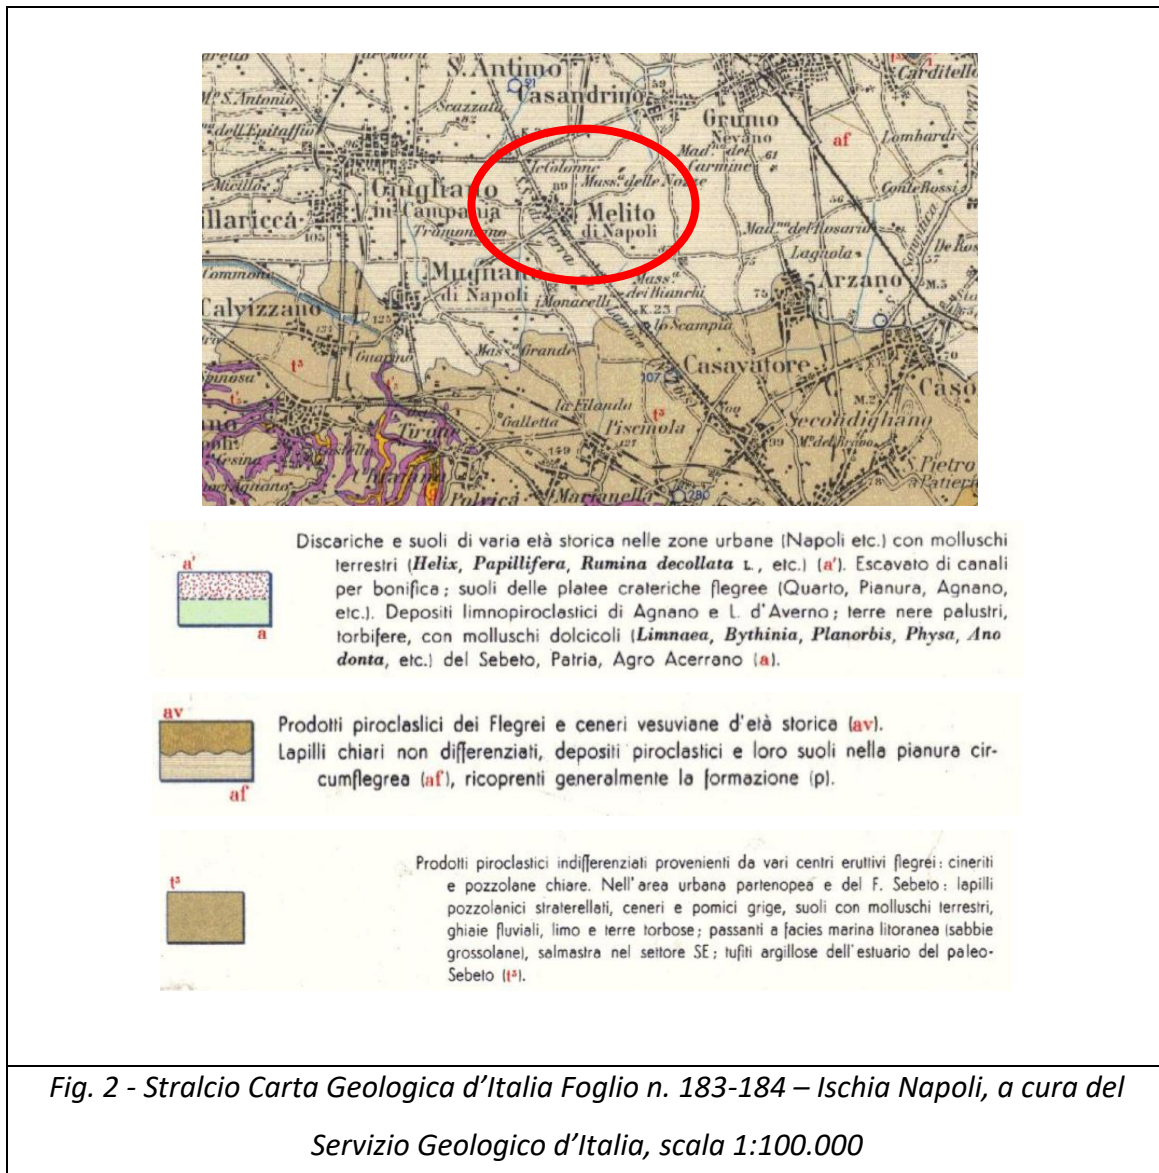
S. Antimo
Casandrino
Grumo
Nevano
Carditello
Lombardi
af
Mad.na del Carmine
Giugliano in Campania
Le Colonne
Mass. delle Noce
Melito di Napoli
Conte Rossi
Mad.na del Rosario
Lagnola
Arzano
Mugnano di Napoli
Monacelli
Mass. dei Bianchi
Calvizzano
Casavatore
Caso
Mas. Grande
Secondigliano
t³
la Filanda
Galletta
Piscinola
Pietro a Patierno
Polvica
Marianella

a'
a
Discariche e suoli di varia età storica nelle zone urbane (Napoli etc.) con molluschi terrestri (Helix, Papillifera, Rumina decollata L., etc.) (a'). Escavato di canali per bonifica; suoli delle platee crateriche flegree (Quarto, Pianura, Agnano, etc.). Depositi limnopiroclastici di Agnano e L. d'Averno; terre nere palustri, torbifere, con molluschi dolcicoli (Limnaea, Bythinia, Planorbis, Physa, Anodonta, etc.) del Sebeto, Patria, Agro Acerrano (a).

av
af
Prodotti piroclastici dei Flegrei e ceneri vesuviane d'età storica (av).
Lapilli chiari non differenziati, depositi piroclastici e loro suoli nella pianura circumflegrea (af), ricoprenti generalmente la formazione (p).

t³
Prodotti piroclastici indifferenziati provenienti da vari centri eruttivi flegrei: cineriti e pozzolane chiare. Nell'area urbana partenopea e del F. Sebeto: lapilli pozzolanici straterellati, ceneri e pomici grige, suoli con molluschi terrestri, ghiaie fluviali, limo e terre torbose; passanti a facies marina litoranea (sabbie grossolane), salmastra nel settore SE; tufiti argillose dell'estuario del paleo-Sebeto (t³).

Fig. 2 - Stralcio Carta Geologica d'Italia Foglio n. 183-184 – Ischia Napoli, a cura del Servizio Geologico d'Italia, scala 1:100.000